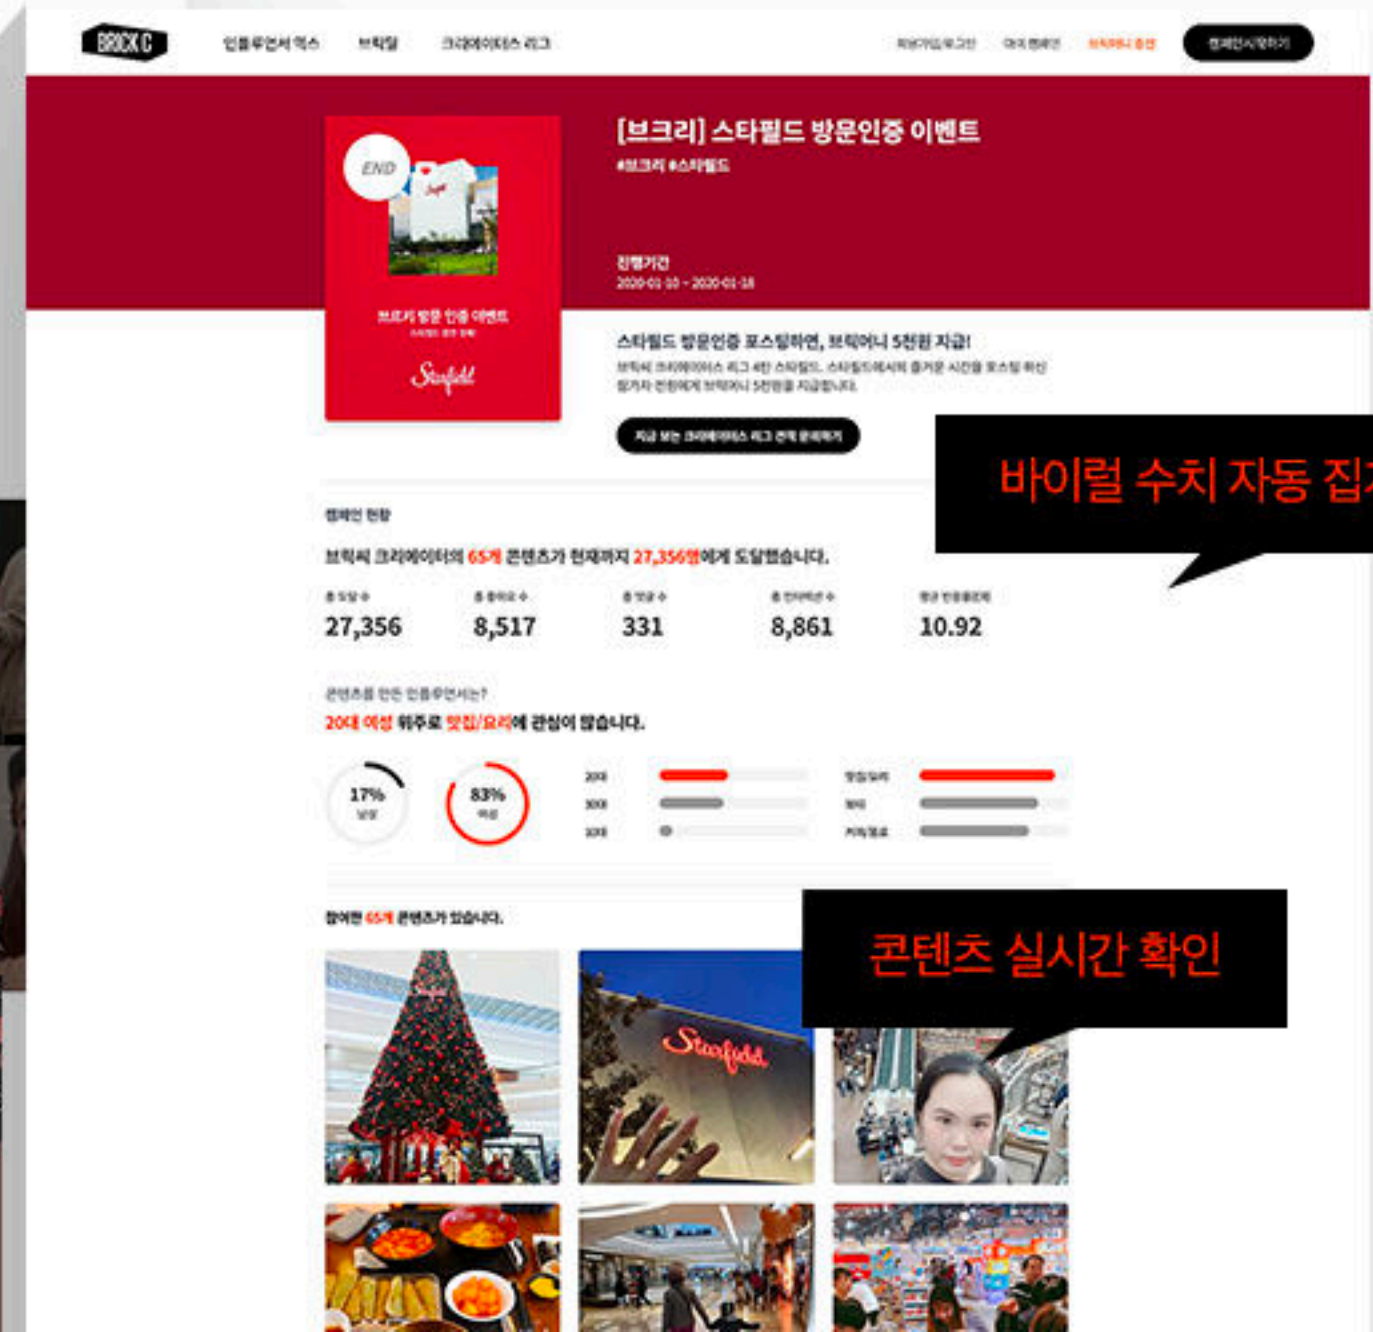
BRICK C

인플루언서 믹스 브릭딜 크리에이터스 리그

회원가입/로그인 마이 캠페인 브릭머니 충전 캠페인시작하기

END

Starfield

브리 방문 인증 이벤트

Starfield

[브크리] 스타필드 방문인증 이벤트

#브크리 #스타필드

진행기간

2020-01-10 ~ 2020-01-18

스타필드 방문인증 포스팅하면, 브릭머니 5천원 지급!

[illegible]

지금 보는 크리에이터스 리그 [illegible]

바이럴 수치 자동 집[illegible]

캠페인 현황

브릭씨 크리에이터의 65개 콘텐츠가 현재까지 27,356명에게 도달했습니다.

| 총 도달 수 | 총 좋아요 수 | 총 댓글 수 | 총 인게이지 수 | 평균 인게이지 |
|---|---|---|---|---|
| 27,356 | 8,517 | 331 | 8,861 | 10.92 |

콘텐츠를 만든 인플루언서는?

20대 여성 위주로 맛집/요리에 관심이 많습니다.

17% 남성

83% 여성

20대
30대
10대

맛집/요리
패션
카페/쇼

참여한 65개 콘텐츠가 있습니다.

콘텐츠 실시간 확인

Starfield